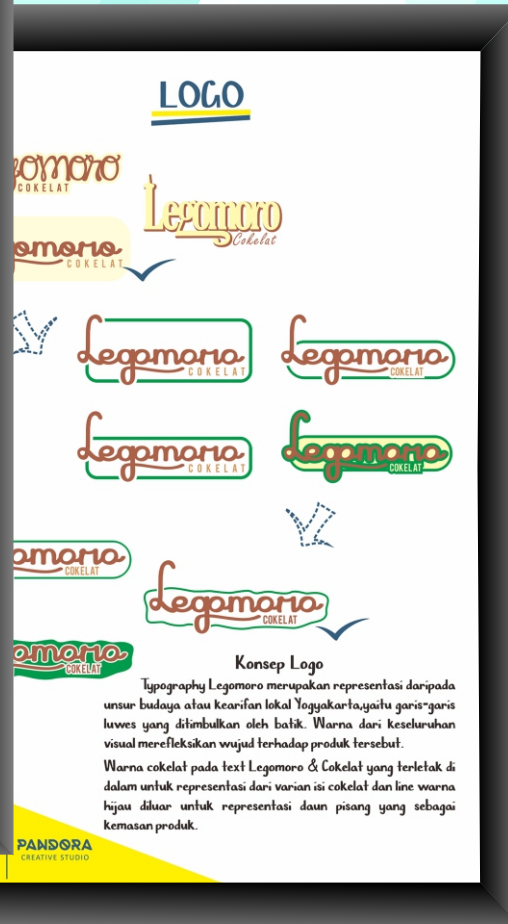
LOGO

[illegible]gomoro
COKELAT

Legomoro
Cokelat

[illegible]gomoro
COKELAT

Legomoro
COKELAT

Legomoro
COKELAT

Legomoro
COKELAT

Legomoro
COKELAT

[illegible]gomoro
COKELAT

Legomoro
COKELAT

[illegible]gomoro
COKELAT

Konsep Logo

Typography Legomoro merupakan representasi daripada unsur budaya atau kearifan lokal Yogyakarta,yaitu garis-garis luwes yang ditimbulkan oleh batik. Warna dari keseluruhan visual merefleksikan wujud terhadap produk tersebut.

Warna cokelat pada text Legomoro & Cokelat yang terletak di dalam untuk representasi dari varian isi cokelat dan line warna hijau diluar untuk representasi daun pisang yang sebagai kemasan produk.

PANDORA
CREATIVE STUDIO